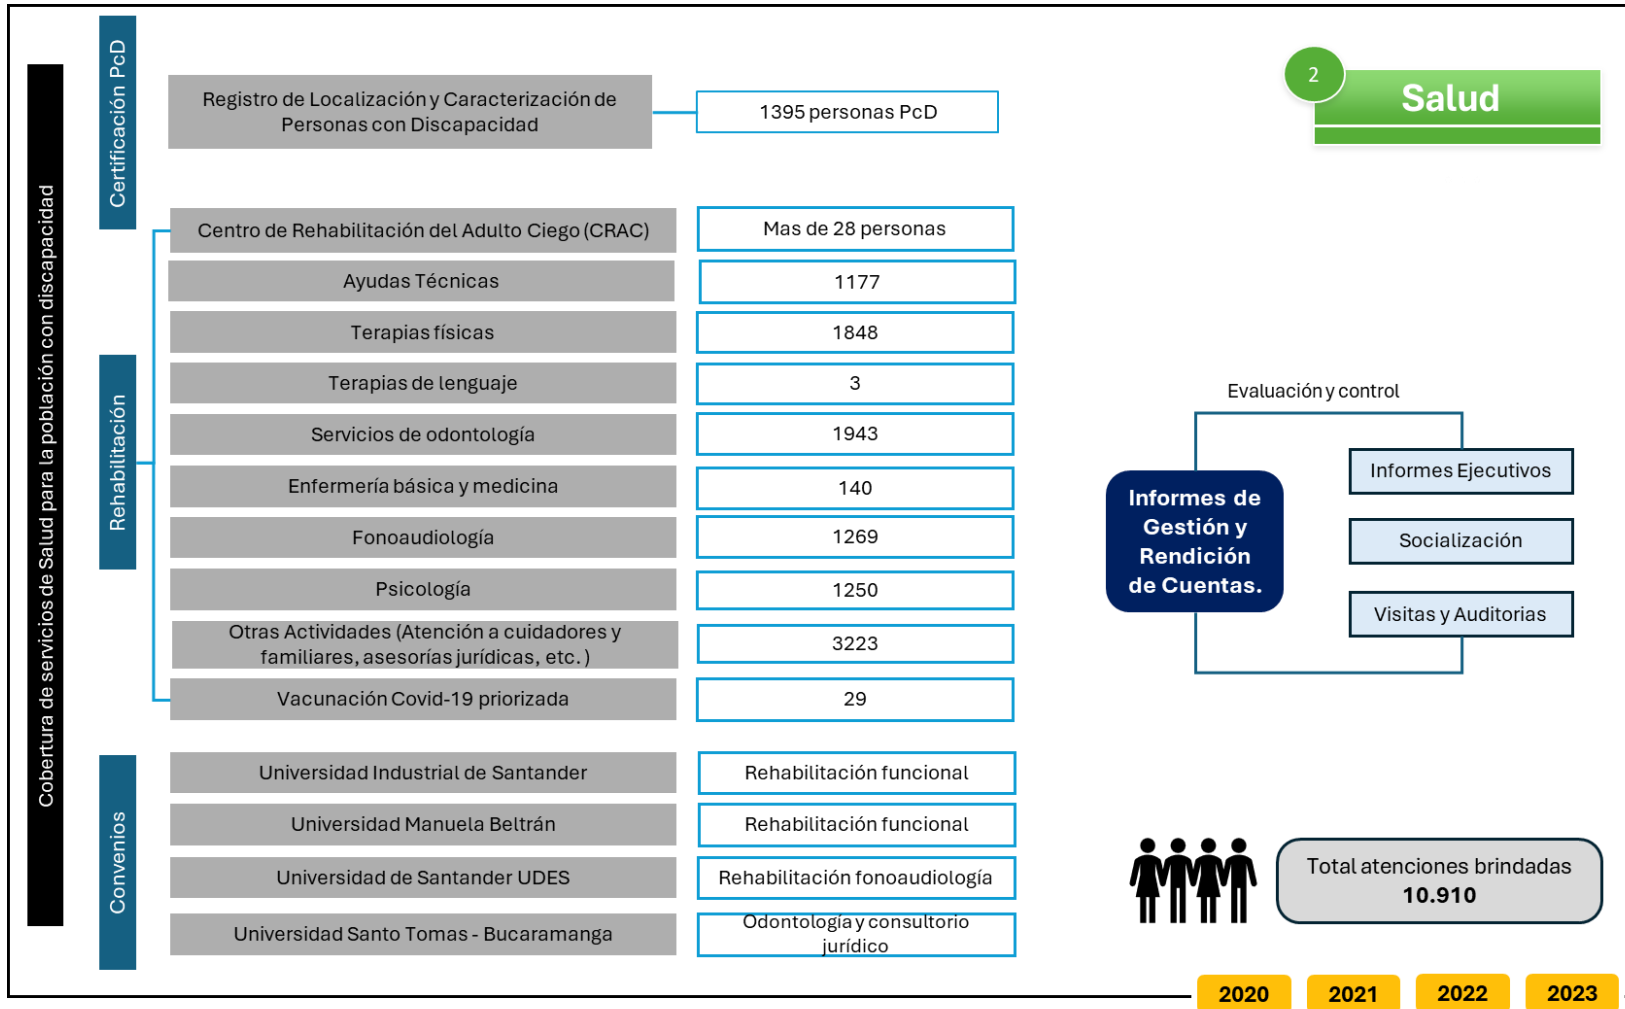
Cobertura de servicios de Salud para la población con discapacidad

Certificación PcD

Registro de Localización y Caracterización de Personas con Discapacidad

1395 personas PcD

2

Salud

Rehabilitación

Centro de Rehabilitación del Adulto Ciego (CRAC)

Mas de 28 personas

Ayudas Técnicas

1177

Terapias físicas

1848

Terapias de lenguaje

3

Servicios de odontología

1943

Enfermería básica y medicina

140

Fonoaudiología

1269

Psicología

1250

Otras Actividades (Atención a cuidadores y familiares, asesorías jurídicas, etc. )

3223

Vacunación Covid-19 priorizada

29

Evaluación y control

Informes de Gestión y Rendición de Cuentas.

Informes Ejecutivos

Socialización

Visitas y Auditorias

Convenios

Universidad Industrial de Santander

Rehabilitación funcional

Universidad Manuela Beltrán

Rehabilitación funcional

Universidad de Santander UDES

Rehabilitación fonoaudiología

Universidad Santo Tomas - Bucaramanga

Odontología y consultorio jurídico

Total atenciones brindadas
10.910

2020

2021

2022

2023